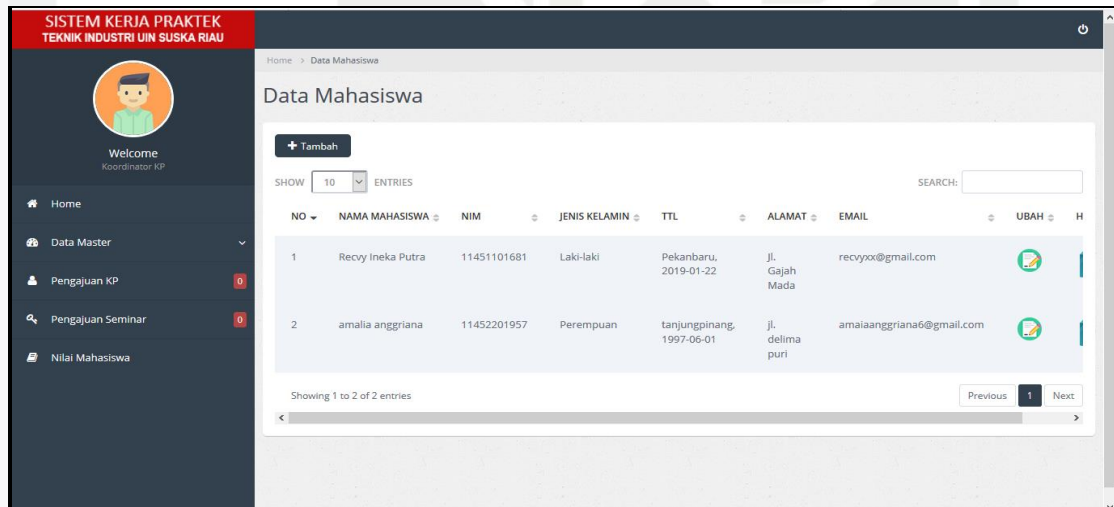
SISTEM KERJA PRAKTEK
TEKNIK INDUSTRI UIN SUSKA RIAU

Welcome
Koordinator KP

Home
Data Master
Pengajuan KP 0
Pengajuan Seminar 0
Nilai Mahasiswa

Home > Data Mahasiswa

Data Mahasiswa

+ Tambah

SHOW 10 ENTRIES SEARCH:

| NO | NAMA MAHASISWA | NIM | JENIS KELAMIN | TTL | ALAMAT | EMAIL | UBAH | H |
|---|---|---|---|---|---|---|---|---|
| 1 | Recvy Ineka Putra | 11451101681 | Laki-laki | Pekanbaru, 2019-01-22 | jl. Gajah Mada | recvyxx@gmail.com | | |
| 2 | amalia anggriana | 11452201957 | Perempuan | tanjungpinang, 1997-06-01 | jl. delima puri | amaiaanggriana6@gmail.com | | |

Showing 1 to 2 of 2 entries

Previous 1 Next